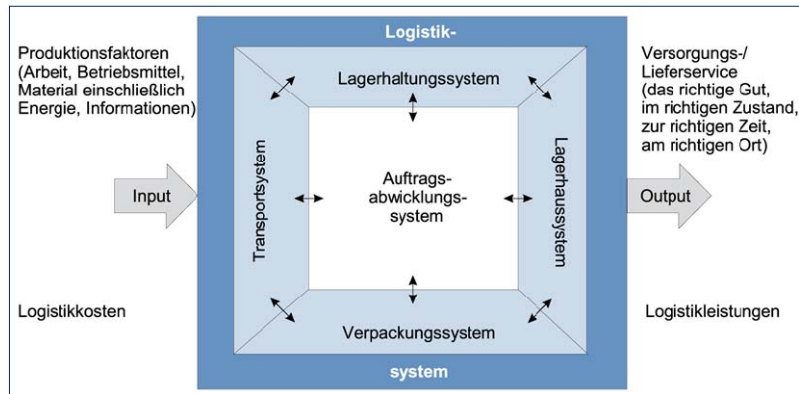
Produktionsfaktoren (Arbeit, Betriebsmittel, Material einschließlich Energie, Informationen)

Input

Logistikkosten

Logistik-

Lagerhaltungssystem

Transportsystem

Auftragsabwicklungssystem

Lagerhaussystem

Verpackungssystem

system

Versorgungs-/ Lieferservice (das richtige Gut, im richtigen Zustand, zur richtigen Zeit, am richtigen Ort)

Output

Logistikleistungen